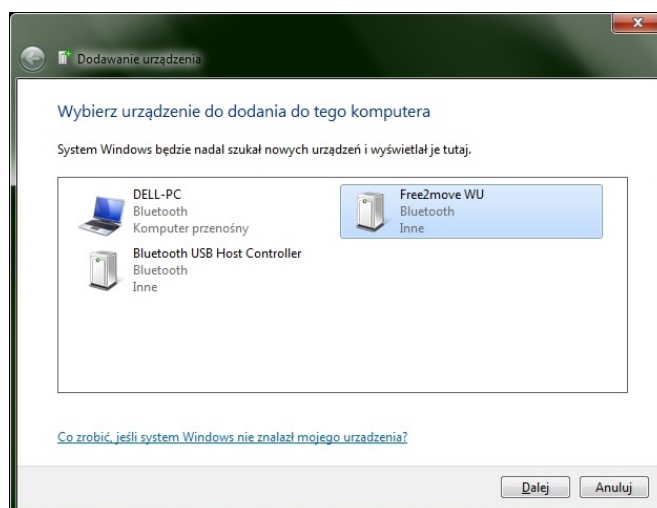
Dodawanie urządzenia

Wybierz urządzenie do dodania do tego komputera

System Windows będzie nadal szukał nowych urządzeń i wyświetlał je tutaj.

DELL-PC
Bluetooth
Komputer przenośny

Free2move WU
Bluetooth
Inne

Bluetooth USB Host Controller
Bluetooth
Inne

Co zrobić, jeśli system Windows nie znalazł mojego urządzenia?

Dalej
Anuluj